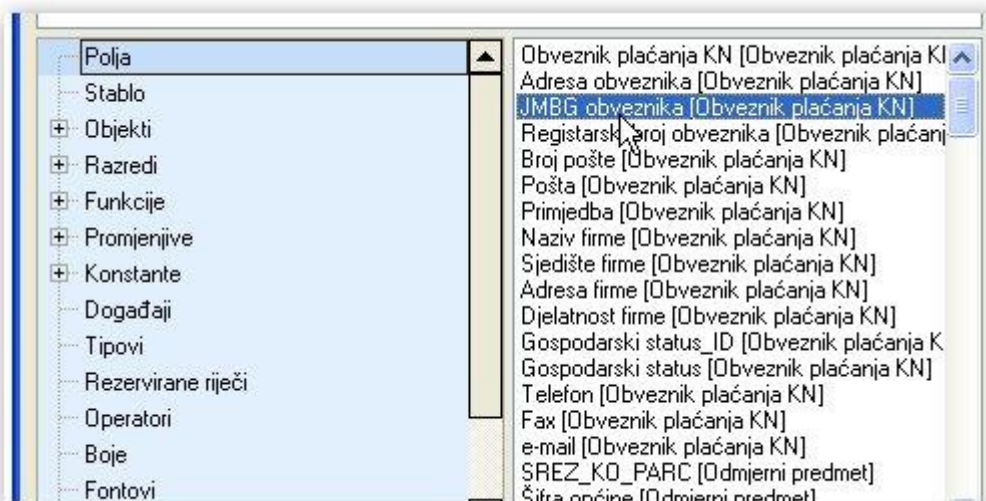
Polja
Stablo
Objekti
Razredi
Funkcije
Promjenjive
Konstante
Događaji
Tipovi
Rezervirane riječi
Operatori
Boje
Fontovi

Obveznik plaćanja KN [Obveznik plaćanja K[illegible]
Adresa obveznika [Obveznik plaćanja KN]
JMBG obveznika [Obveznik plaćanja KN]
Registarski broj obveznika [Obveznik plaćanj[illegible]
Broj pošte [Obveznik plaćanja KN]
Pošta [Obveznik plaćanja KN]
Primjedba [Obveznik plaćanja KN]
Naziv firme [Obveznik plaćanja KN]
Sjedište firme [Obveznik plaćanja KN]
Adresa firme [Obveznik plaćanja KN]
Djelatnost firme [Obveznik plaćanja KN]
Gospodarski status_ID [Obveznik plaćanja K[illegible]
Gospodarski status [Obveznik plaćanja KN]
Telefon [Obveznik plaćanja KN]
Fax [Obveznik plaćanja KN]
e-mail [Obveznik plaćanja KN]
SREZ_KO_PARC [Odmjerni predmet]
Šifra općine [Odmjerni predmet]